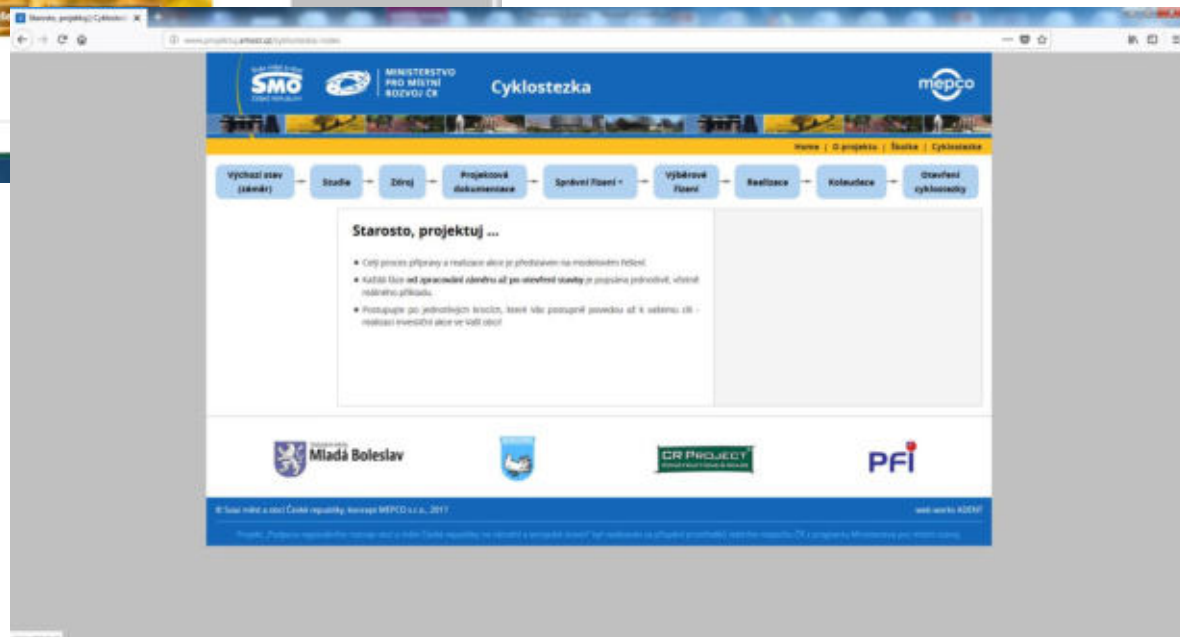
Starosto, projektuj | Cyklost ×

www.projektuj.smocr.cz/cyklostezka-index

SMO ČESKÉ REPUBLIKY

MINISTERSTVO PRO MÍSTNÍ ROZVOJ ČR

Cyklostezka

mepco

Home | O projektu | Školka | Cyklostezka

Výchozí stav (záměr)

Studie

Zdroj

Projektová dokumentace

Správní řízení

Výběrové řízení

Realizace

Kolaudace

Otevření cyklostezky

Starosto, projektuj ...

• Celý proces přípravy a realizace akce je představen na modelovém řešení.

• Každá fáze **od zpracování záměru až po otevření stavby** je popsána jednotlivě, včetně reálného příkladu.

• Postupujte po jednotlivých krocích, které vás postupně povedou až k sebenu cíli - realizaci investiční akce ve Vaší obci!

Mladá Boleslav

CR PROJECT

PFI

© Svaz měst a obcí České republiky, koncept MEPCO s.r.o., 2017

web works ADENT

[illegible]